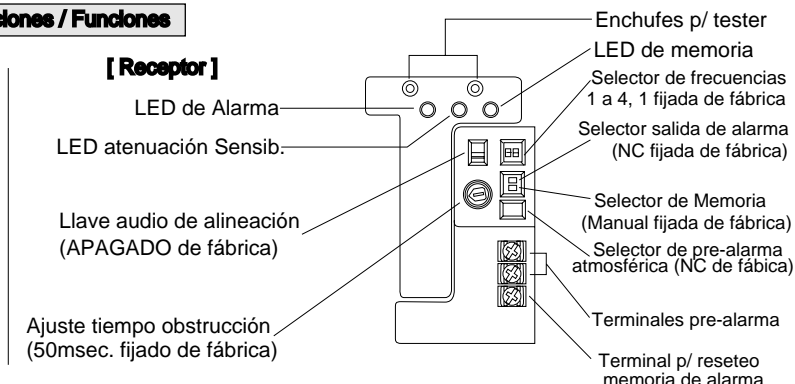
ciones / Funciones

[ Receptor ]

Enchufes p/ tester

LED de memoria

Selector de frecuencias 1 a 4, 1 fijada de fábrica

LED de Alarma

LED atenuación Sensib.

Selector salida de alarma (NC fijada de fábrica)

Selector de Memoria (Manual fijada de fábrica)

Llave audio de alineación (APAGADO de fábrica)

Selector de pre-alarma atmosférica (NC de fábica)

Terminales pre-alarma

Ajuste tiempo obstrucción (50msec. fijado de fábrica)

Terminal p/ reseteo memoria de alarma